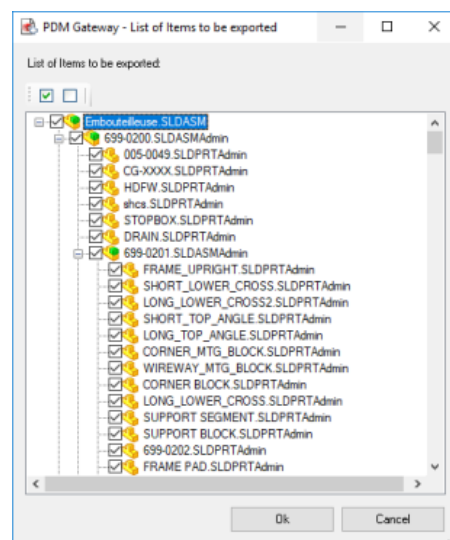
PDM Gateway - List of Items to be exported

List of Items to be exported:

Embouteilleuse.SLDASM
699-0200.SLDASMAdmin
005-0049.SLDPRTAdmin
CG-XXXX.SLDPRTAdmin
HDFW.SLDPRTAdmin
shcs.SLDPRTAdmin
STOPBOX.SLDPRTAdmin
DRAIN.SLDPRTAdmin
699-0201.SLDASMAdmin
FRAME_UPRIGHT.SLDPRTAdmin
SHORT_LOWER_CROSS.SLDPRTAdmin
LONG_LOWER_CROSS2.SLDPRTAdmin
SHORT_TOP_ANGLE.SLDPRTAdmin
LONG_TOP_ANGLE.SLDPRTAdmin
CORNER_MTG_BLOCK.SLDPRTAdmin
WIREWAY_MTG_BLOCK.SLDPRTAdmin
CORNER BLOCK.SLDPRTAdmin
LONG_LOWER_CROSS.SLDPRTAdmin
SUPPORT SEGMENT.SLDPRTAdmin
SUPPORT BLOCK.SLDPRTAdmin
699-0202.SLDPRTAdmin
FRAME PAD.SLDPRTAdmin

Ok
Cancel